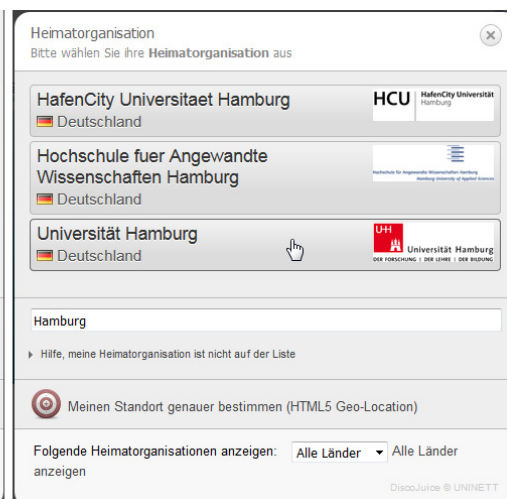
Heimatorganisation
Bitte wählen Sie ihre **Heimatorganisation** aus

HafenCity Universitaet Hamburg
Deutschland

HCU HafenCity Universität Hamburg

Hochschule fuer Angewandte Wissenschaften Hamburg
Deutschland

Hochschule für Angewandte Wissenschaften Hamburg
Hamburg University of Applied Sciences

Universität Hamburg
Deutschland

UH Universität Hamburg
DER FORSCHUNG | DER LEHRE | DER BILDUNG

Hamburg

Hilfe, meine Heimatorganisation ist nicht auf der Liste

Meinen Standort genauer bestimmen (HTML5 Geo-Location)

Folgende Heimatorganisationen anzeigen: Alle Länder Alle Länder anzeigen

DiscoJuice © UNINETT